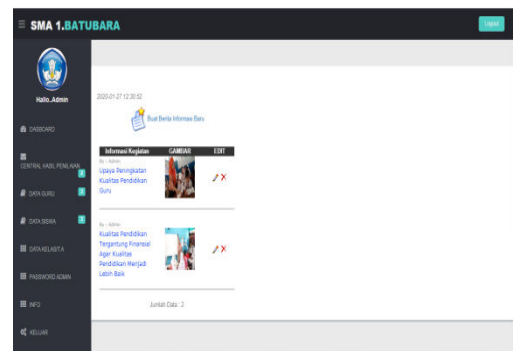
SMA 1.BATUBARA

Hallo..Admin

DASBOARD

CENTRAL HASIL PENILAIAN

DATA GURU

DATA SISWA

DATA KELAS/TA

PASSWORD ADMIN

INFO

KELUAR

2020-01-27 12:30:52

Buat Berita Informasi Baru

| Informasi Kegiatan | GAMBAR | EDIT |
|---|---|---|
| By : Admin Upaya Peningkatan Kualitas Pendidikan Guru | | |
| By : Admin Kualitas Pendidikan Tergantung Finansial Agar Kualitas Pendidikan Menjadi Lebih Baik | | |

Jumlah Data : 2